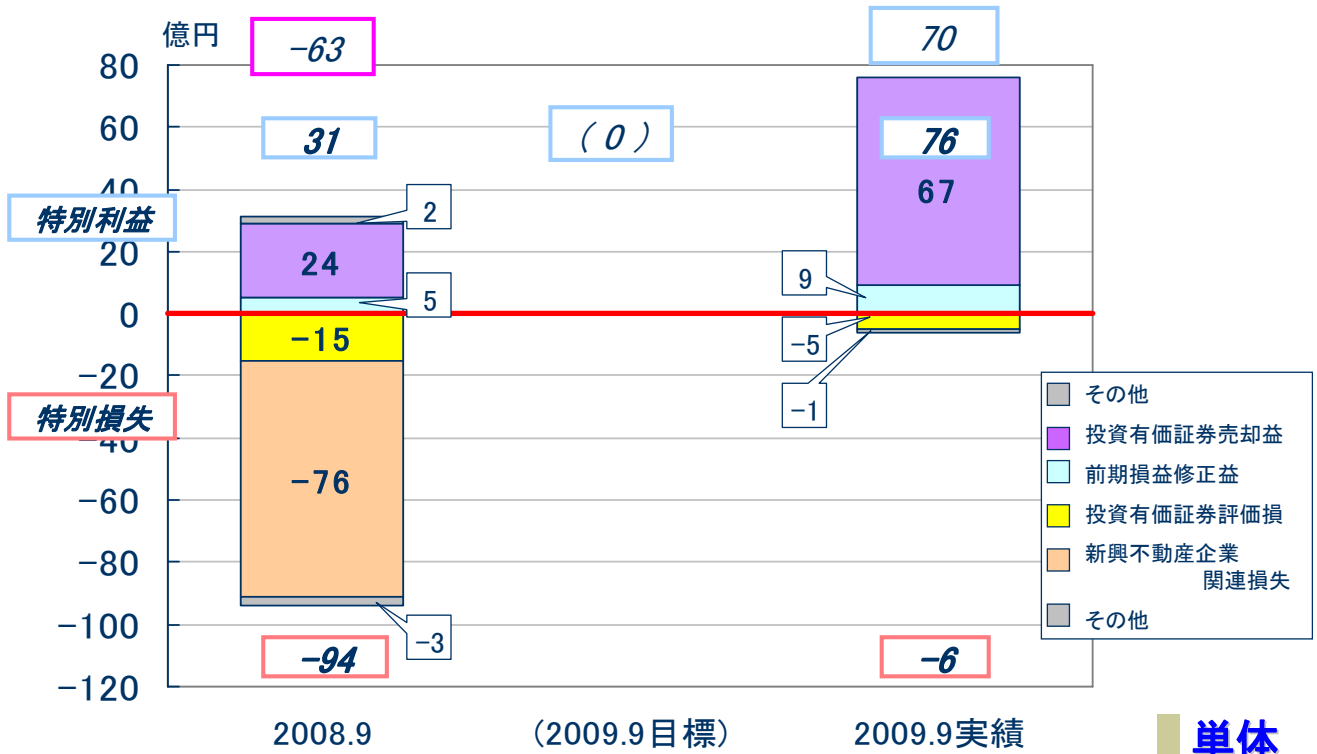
億円

-63

70

80

60

31

(0)

76

67

40

特別利益

2

20

24

9

0

5

-15

-5

-20

-1

特別損失

-40

-76

-60

-80

-100

-3

-94

-6

-120

2008.9

(2009.9目標)

2009.9実績

その他

投資有価証券売却益

前期損益修正益

投資有価証券評価損

新興不動産企業関連損失

その他

単体